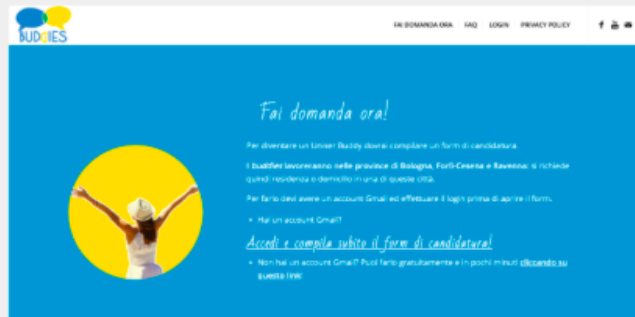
BUDDIES

FAI DOMANDA ORA FAQ LOGIN PRIVACY POLICY

Fai domanda ora!

Per diventare un Uniser Buddy dovrai compilare un form di candidatura.

I buddies lavoreranno nelle province di Bologna, Forlì-Cesena e Ravenna: si richiede quindi residenza o domicilio in una di queste città.

Per farlo devi avere un account Gmail ed effettuare il login prima di aprire il form.

• Hai un account Gmail?

Accedi e compila subito il form di candidatura!

• Non hai un account Gmail? Puoi farlo gratuitamente e in pochi minuti cliccando su questo link!